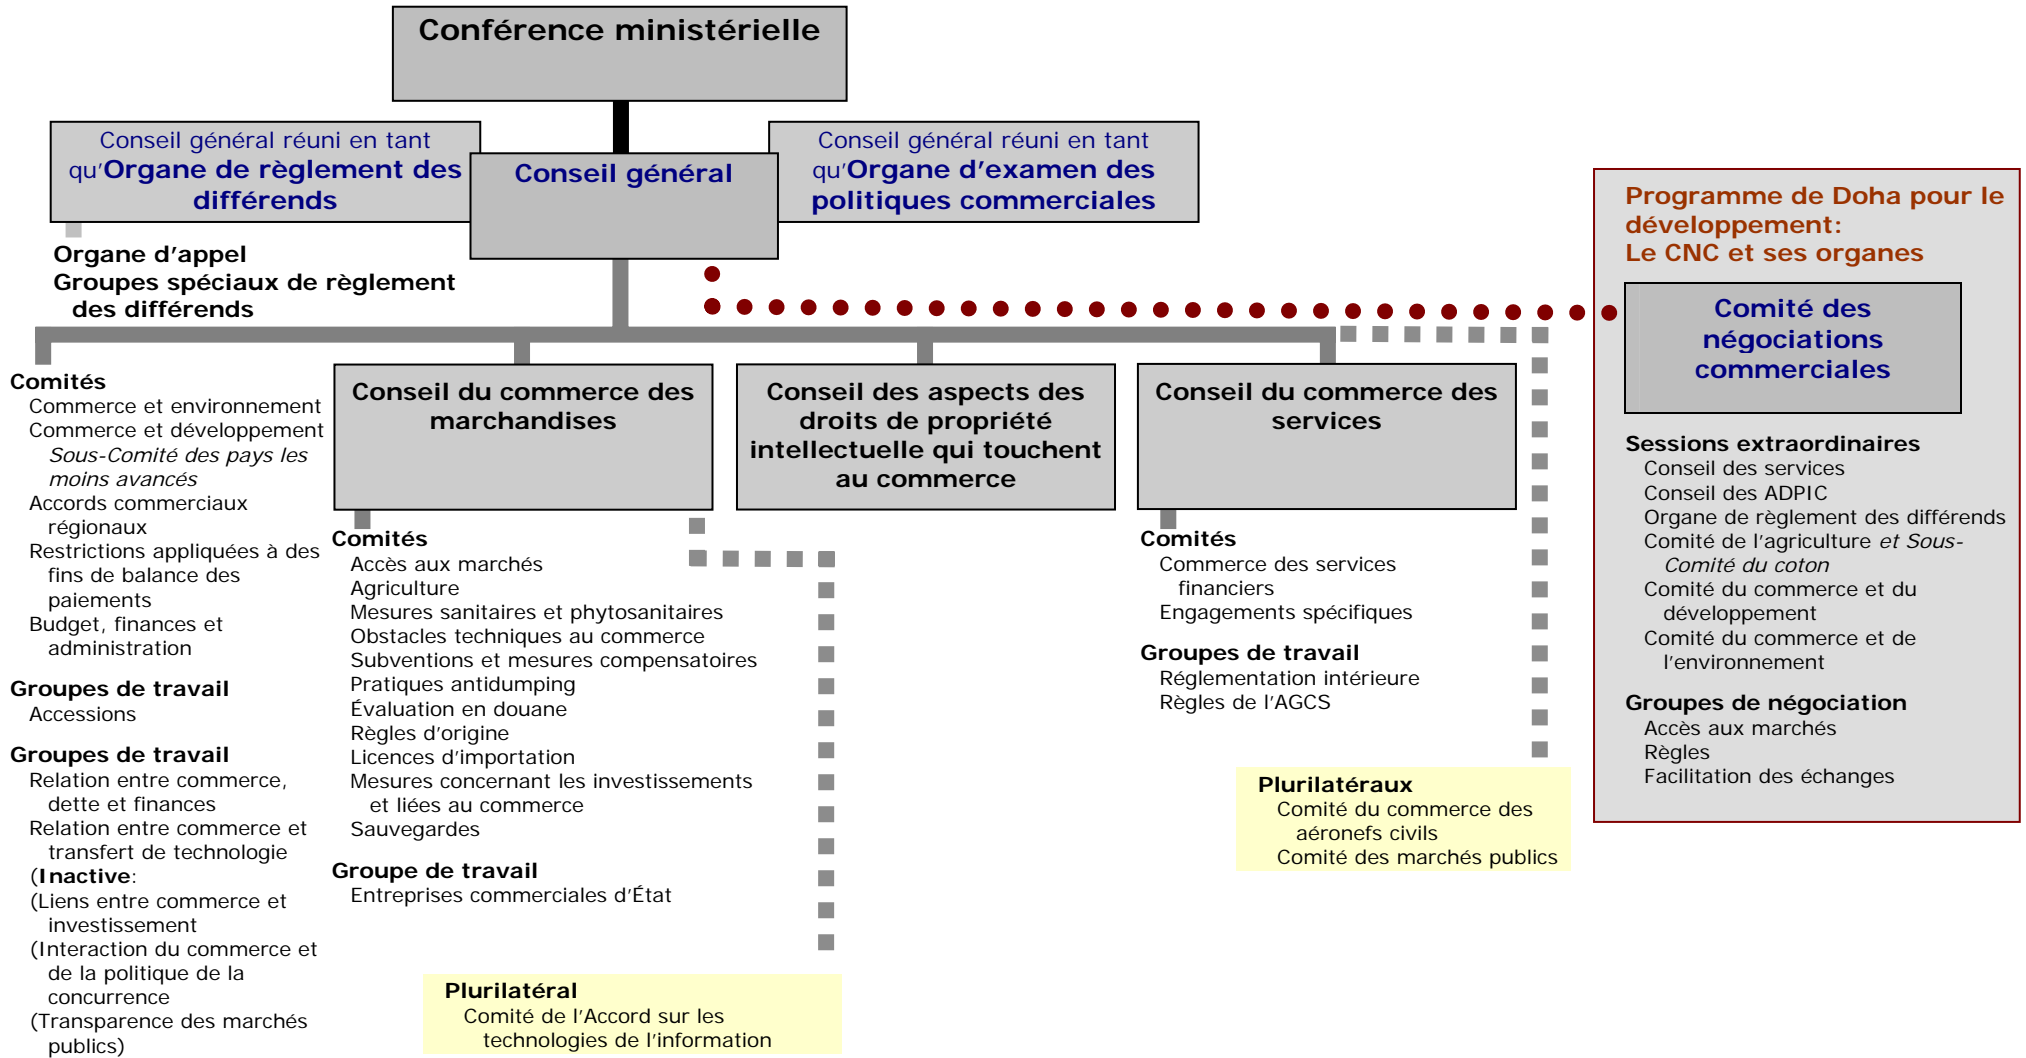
Conférence ministérielle

Conseil général réuni en tant qu'Organe de règlement des différends

Conseil général

Conseil général réuni en tant qu'Organe d'examen des politiques commerciales

Organe d'appel
Groupes spéciaux de règlement des différends

Programme de Doha pour le développement:
Le CNC et ses organes

Comité des négociations commerciales

Sessions extraordinaires
Conseil des services
Conseil des ADPIC
Organe de règlement des différends
Comité de l'agriculture et Sous-Comité du coton
Comité du commerce et du développement
Comité du commerce et de l'environnement

Groupes de négociation
Accès aux marchés
Règles
Facilitation des échanges

Comités
Commerce et environnement
Commerce et développement
Sous-Comité des pays les moins avancés
Accords commerciaux régionaux
Restrictions appliquées à des fins de balance des paiements
Budget, finances et administration

Groupes de travail
Accessions

Groupes de travail
Relation entre commerce, dette et finances
Relation entre commerce et transfert de technologie
(Inactive:
(Liens entre commerce et investissement
(Interaction du commerce et de la politique de la concurrence
(Transparence des marchés publics)

Conseil du commerce des marchandises

Comités
Accès aux marchés
Agriculture
Mesures sanitaires et phytosanitaires
Obstacles techniques au commerce
Subventions et mesures compensatoires
Pratiques antidumping
Évaluation en douane
Règles d'origine
Licences d'importation
Mesures concernant les investissements et liées au commerce
Sauvegardes

Groupe de travail
Entreprises commerciales d'État

Plurilatéral
Comité de l'Accord sur les technologies de l'information

Conseil des aspects des droits de propriété intellectuelle qui touchent au commerce

Conseil du commerce des services

Comités
Commerce des services financiers
Engagements spécifiques

Groupes de travail
Réglementation intérieure
Règles de l'AGCS

Plurilatéraux
Comité du commerce des aéronefs civils
Comité des marchés publics